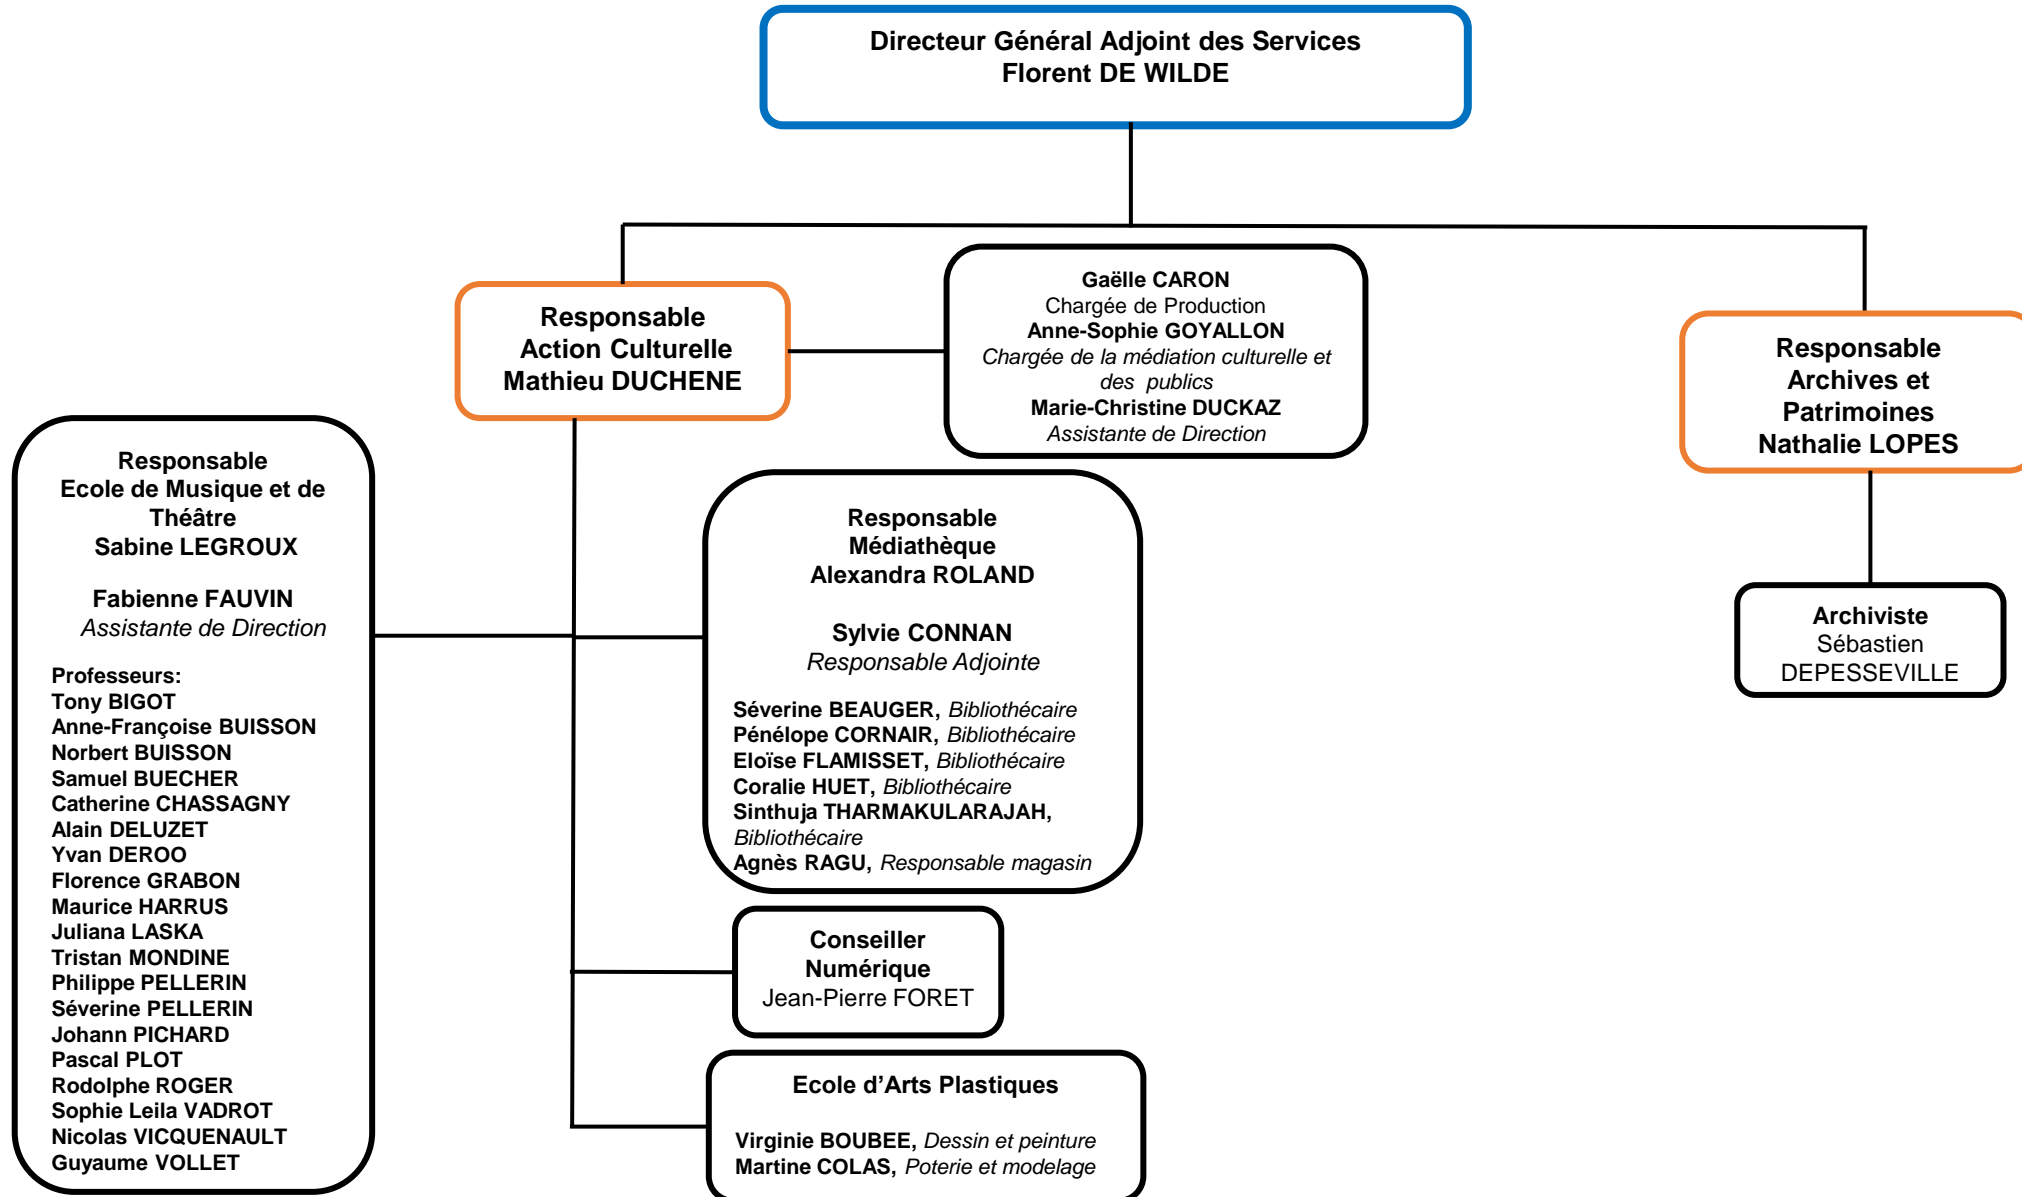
Directeur Général Adjoint des Services
Florent DE WILDE

Responsable
Action Culturelle
Mathieu DUCHENE

Gaëlle CARON
Chargée de Production
Anne-Sophie GOYALLON
Chargée de la médiation culturelle et des publics
Marie-Christine DUCKAZ
Assistante de Direction

Responsable
Archives et
Patrimoines
Nathalie LOPES

Responsable
Ecole de Musique et de Théâtre
Sabine LEGROUX

Fabienne FAUVIN
Assistante de Direction

Professeurs:
Tony BIGOT
Anne-Françoise BUISSON
Norbert BUISSON
Samuel BUECHER
Catherine CHASSAGNY
Alain DELUZET
Yvan DEROO
Florence GRABON
Maurice HARRUS
Juliana LASKA
Tristan MONDINE
Philippe PELLERIN
Séverine PELLERIN
Johann PICHARD
Pascal PLOT
Rodolphe ROGER
Sophie Leila VADROT
Nicolas VICQUENAULT
Guyaume VOLLET

Responsable
Médiathèque
Alexandra ROLAND

Sylvie CONNAN
Responsable Adjointe

Séverine BEAUGER, Bibliothécaire
Pénélope CORNAIR, Bibliothécaire
Eloïse FLAMISSET, Bibliothécaire
Coralie HUET, Bibliothécaire
Sinthuja THARMAKULARAJAH, Bibliothécaire
Agnès RAGU, Responsable magasin

Archiviste
Sébastien
DEPESSEVILLE

Conseiller
Numérique
Jean-Pierre FORET

Ecole d'Arts Plastiques

Virginie BOUBEE, Dessin et peinture
Martine COLAS, Poterie et modelage